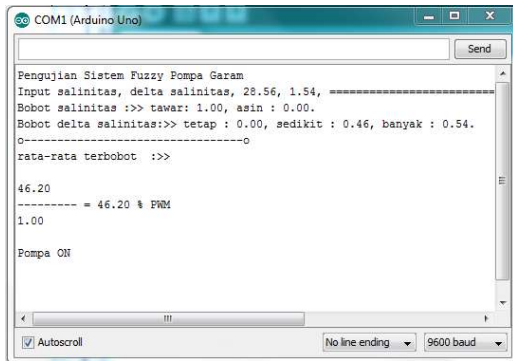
COM1 (Arduino Uno)

Send

Pengujian Sistem Fuzzy Pompa Garam
Input salinitas, delta salinitas, 28.56, 1.54, ==========================
Bobot salinitas :>> tawar: 1.00, asin : 0.00.
Bobot delta salinitas:>> tetap : 0.00, sedikit : 0.46, banyak : 0.54.
o----------------------------------o
rata-rata terbobot :>>

46.20
--------- = 46.20 % PWM
1.00

Pompa ON

Autoscroll

No line ending

9600 baud